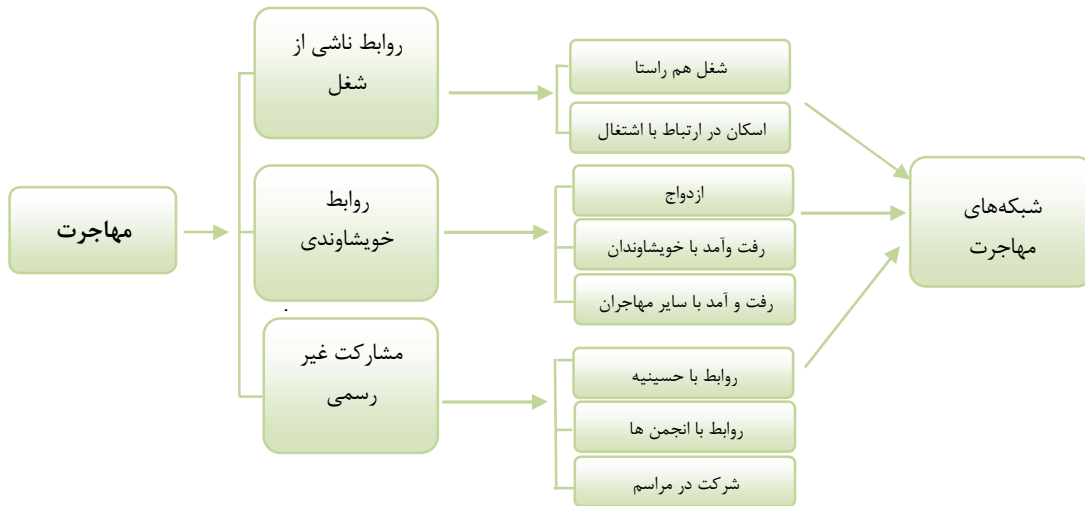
مهاجرت

روابط ناشی از شغل

شغل هم راستا

اسکان در ارتباط با اشتغال

روابط خویشاوندی

ازدواج

رفت وآمد با خویشاوندان

رفت و آمد با سایر مهاجران

مشارکت غیر رسمی

روابط با حسینیه

روابط با انجمن ها

شرکت در مراسم

شبکه‌های مهاجرت